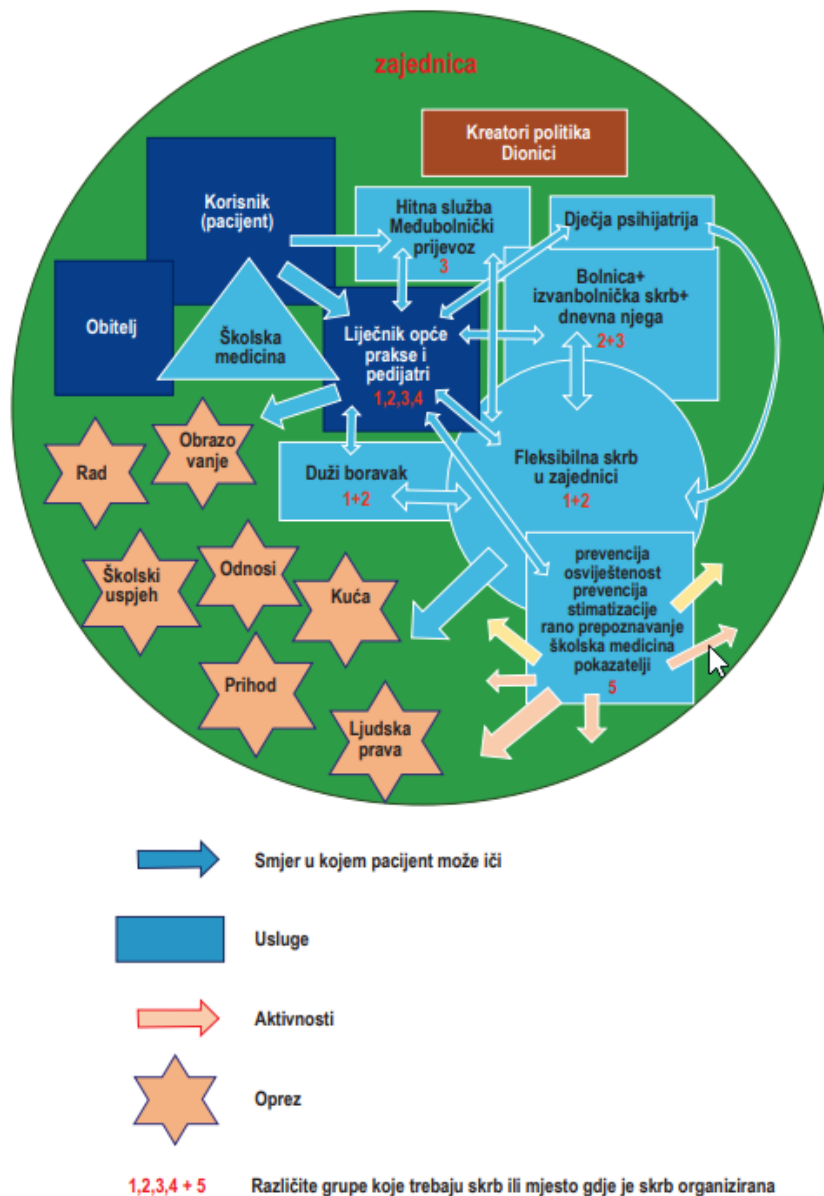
zajednica

Kreatori politika
Dionici

Korisnik (pacijent)

Hitna služba
Međubolnički prijevoz
3

Dječja psihijatrija

Bolnica+ izvanbolnička skrb+ dnevna njega
2+3

Obitelj

Školska medicina

Liječnik opće prakse i pedijatri
1,2,3,4

Fleksibilna skrb u zajednici
1+2

Duži boravak
1+2

Rad

Obrazo vanje

Školski uspjeh

Odnosi

Kuća

Prihod

Ljudska prava

prevencija
osviještenost
prevencija
stimatizacije
rano prepoznavanje
školska medicina
pokazatelji
5

Smjer u kojem pacijent može ići

Usluge

Aktivnosti

Oprez

1,2,3,4 + 5 Različite grupe koje trebaju skrb ili mjesto gdje je skrb organizirana